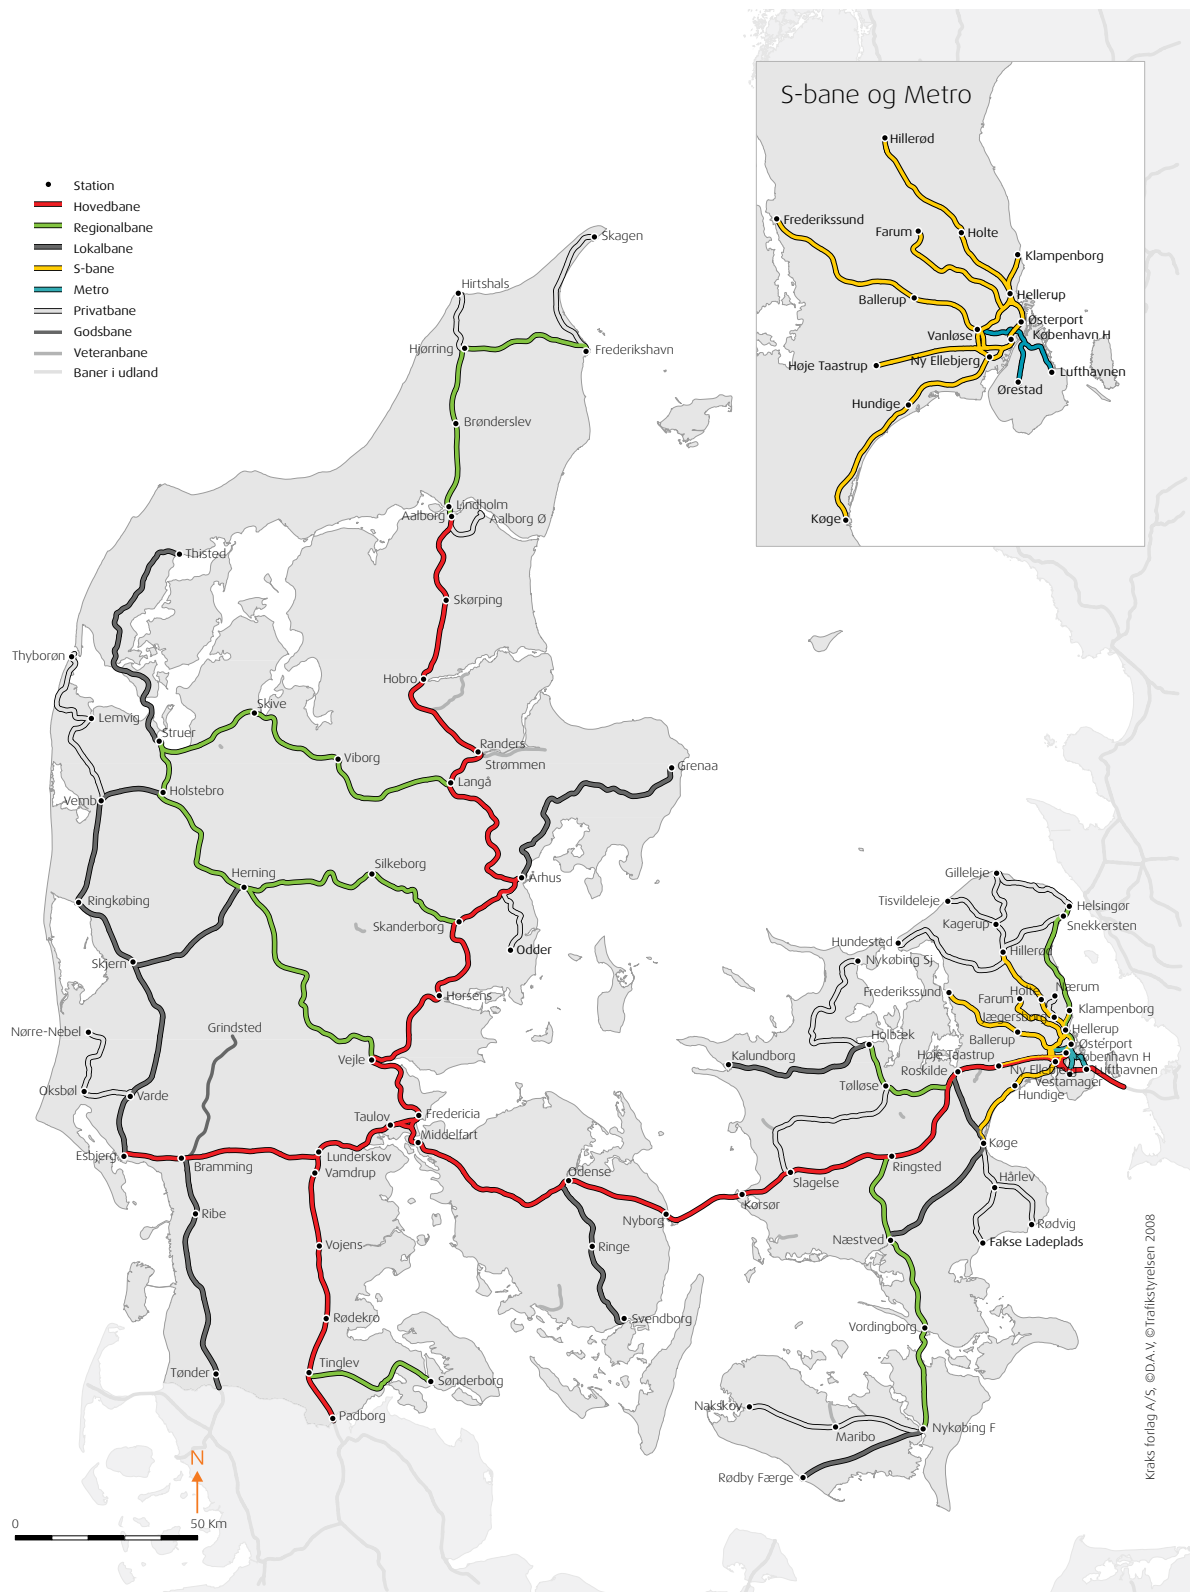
S-bane og Metro

Hillerød
Frederikssund
Farum
Holte
Klampenborg
Hellerup
Ballerup
Østerport
Vanløse
København H
Høje Taastrup
Ny Ellebjerg
Lufthavnen
Ørestad
Hundige
Køge

Station
Hovedbane
Regionalbane
Lokalbane
S-bane
Metro
Privatbane
Godsbane
Veteranbane
Baner i udland

Skagen
Hirtshals
Hjørring
Frederikshavn
Brønderslev
Lindholm
Aalborg
Aalborg Ø
Thisted
Skørping
Thyborøn
Hobro
Lemvig
Skive
Struer
Randers
Viborg
Strømmen
Grenaa
Langå
Holstebro
Vemb
Herning
Silkeborg
Århus
Ringkøbing
Skanderborg
Odder
Skjern
Horsens
Grindsted
Nørre-Nebel
Vejle
Oksbøl
Varde
Taulov
Fredericia
Middelfart
Esbjerg
Bramming
Lunderskov
Vamdrup
Odense
Ribe
Nyborg
Vojens
Ringe
Rødekro
Svendborg
Tinglev
Tønder
Sønderborg
Padborg
Gilleleje
Tisvildeleje
Helsingør
Kagerup
Snekkersten
Hundested
Hillerød
Nykøbing Sj
Nærum
Frederikssund
Farum
Holte
Klampenborg
Jægersborg
Holbæk
Hellerup
Ballerup
Østerport
Kalundborg
Høje Taastrup
København H
Roskilde
Ny Ellebjerg
Lufthavnen
Tølløse
Vestamager
Hundige
Køge
Ringsted
Slagelse
Hårlev
Korsør
Rødvig
Fakse Ladeplads
Næstved
Vordingborg
Nakskov
Nykøbing F
Maribo
Rødby Færge
N
0
50 Km
Kraks forlag A/S, ©D.A.V, ©Trafikstyrelsen 2008